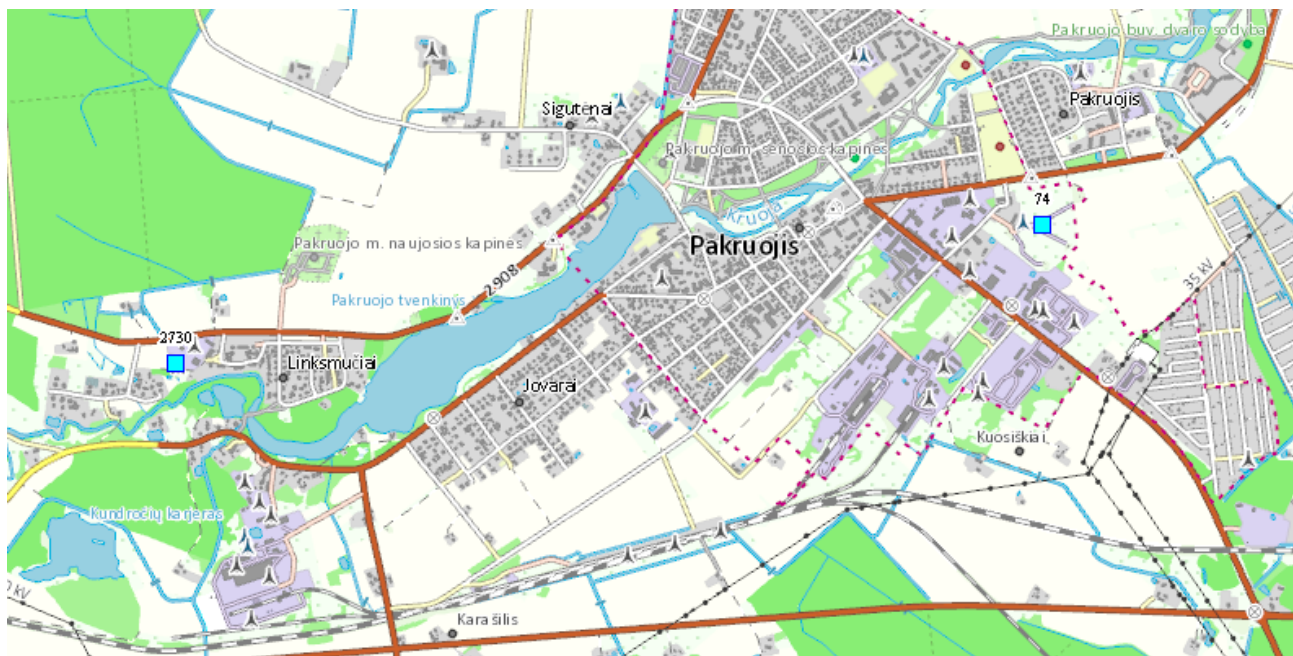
Pakruojo buv. dvaro sodyba

Pakruojis

Sigutėnai

Pakruojo m. senosios kapinės

Kruoja

74

Pakruojis

Pakruojo m. naujosios kapinės

2908

Pakruojo tvenkinys

35 kV

2730

Linksmučiai

Jovarai

Kuosiškiai

Kundročių karjeras

0 kV

Karašilis